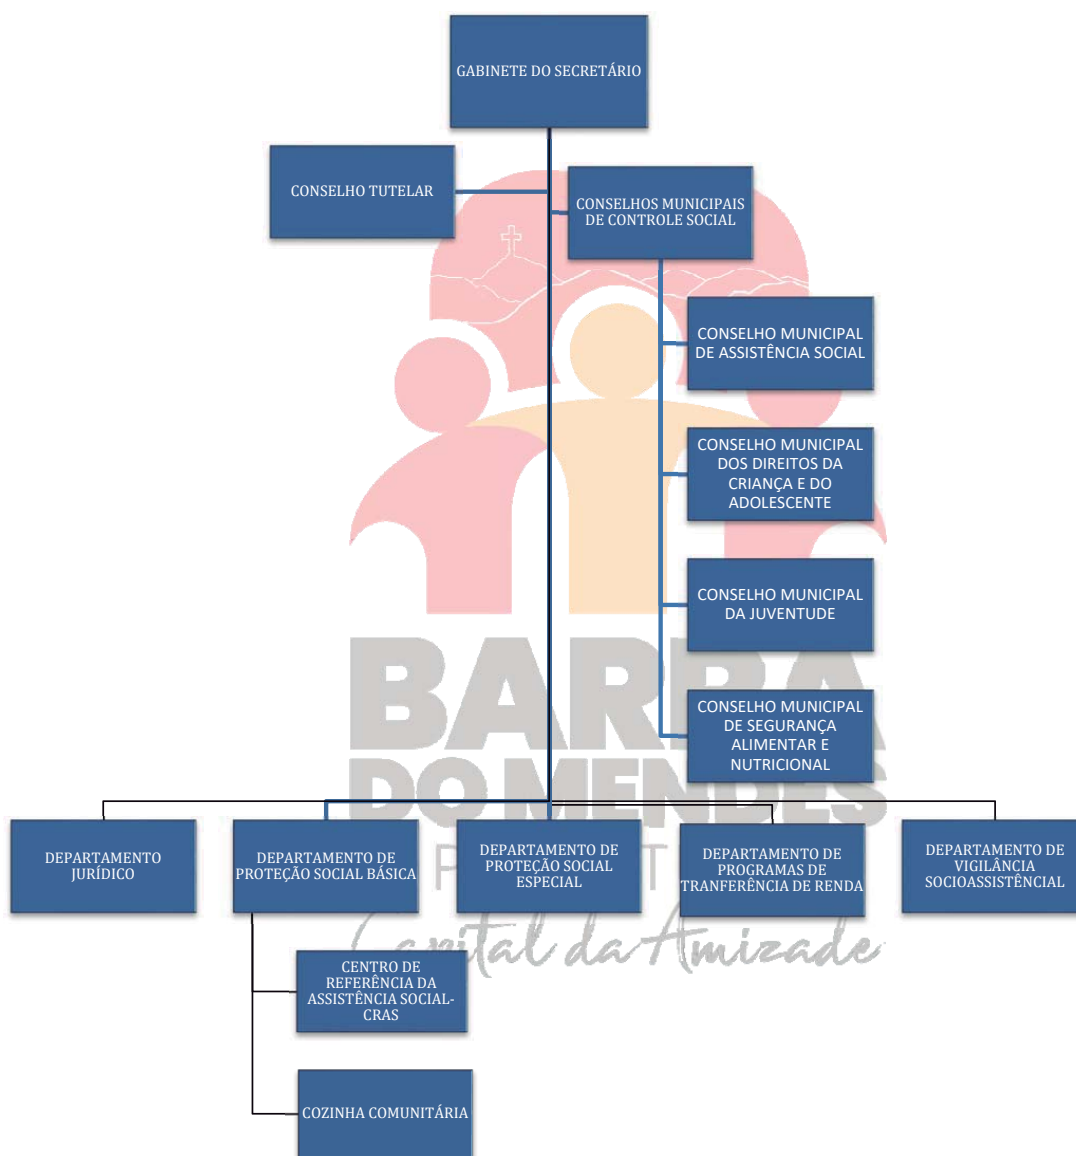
GABINETE DO SECRETÁRIO

CONSELHO TUTELAR

CONSELHOS MUNICIPAIS DE CONTROLE SOCIAL

CONSELHO MUNICIPAL DE ASSISTÊNCIA SOCIAL

CONSELHO MUNICIPAL DOS DIREITOS DA CRIANÇA E DO ADOLESCENTE

CONSELHO MUNICIPAL DA JUVENTUDE

CONSELHO MUNICIPAL DE SEGURANÇA ALIMENTAR E NUTRICIONAL

BARRA DO MENDES

P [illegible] T

Capital da Amizade

DEPARTAMENTO JURÍDICO

DEPARTAMENTO DE PROTEÇÃO SOCIAL BÁSICA

DEPARTAMENTO DE PROTEÇÃO SOCIAL ESPECIAL

DEPARTAMENTO DE PROGRAMAS DE TRANFERÊNCIA DE RENDA

DEPARTAMENTO DE VIGILÂNCIA SOCIOASSISTÊNCIAL

CENTRO DE REFERÊNCIA DA ASSISTÊNCIA SOCIAL-CRAS

COZINHA COMUNITÁRIA